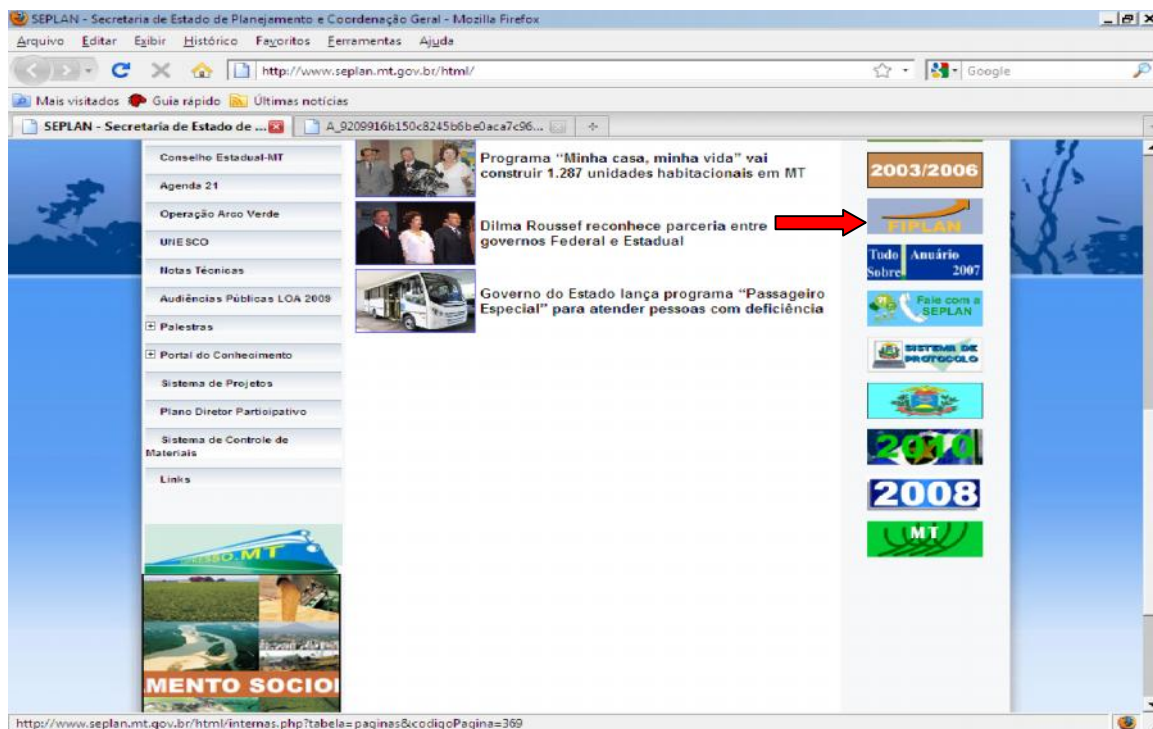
SEPLAN - Secretaria de Estado de Planejamento e Coordenação Geral - Mozilla Firefox

Arquivo Editar Exibir Histórico Favoritos Ferramentas Ajuda

http://www.seplan.mt.gov.br/html/

Google

Mais visitados Guia rápido Últimas notícias

SEPLAN - Secretaria de Estado de ...

A_9209916b150c8245b6be0aca7c96...

Conselho Estadual-MT

Agenda 21

Operação Arco Verde

UNESCO

Notas Técnicas

Audiências Públicas LOA 2009

Palestras

Portal do Conhecimento

Sistema de Projetos

Plano Diretor Participativo

Sistema de Controle de Materiais

Links

MENTO SOCIO

Programa "Minha casa, minha vida" vai construir 1.287 unidades habitacionais em MT

Dilma Roussef reconhece parceria entre governos Federal e Estadual

Governo do Estado lança programa "Passageiro Especial" para atender pessoas com deficiência

2003/2006

FIPLAN

Tudo Sobre Anuário 2007

Fale com a SEPLAN

SISTEMA DE PROTOCOLO

2010

2008

MT

http://www.seplan.mt.gov.br/html/internas.php?tabela=paginas&codigoPagina=369